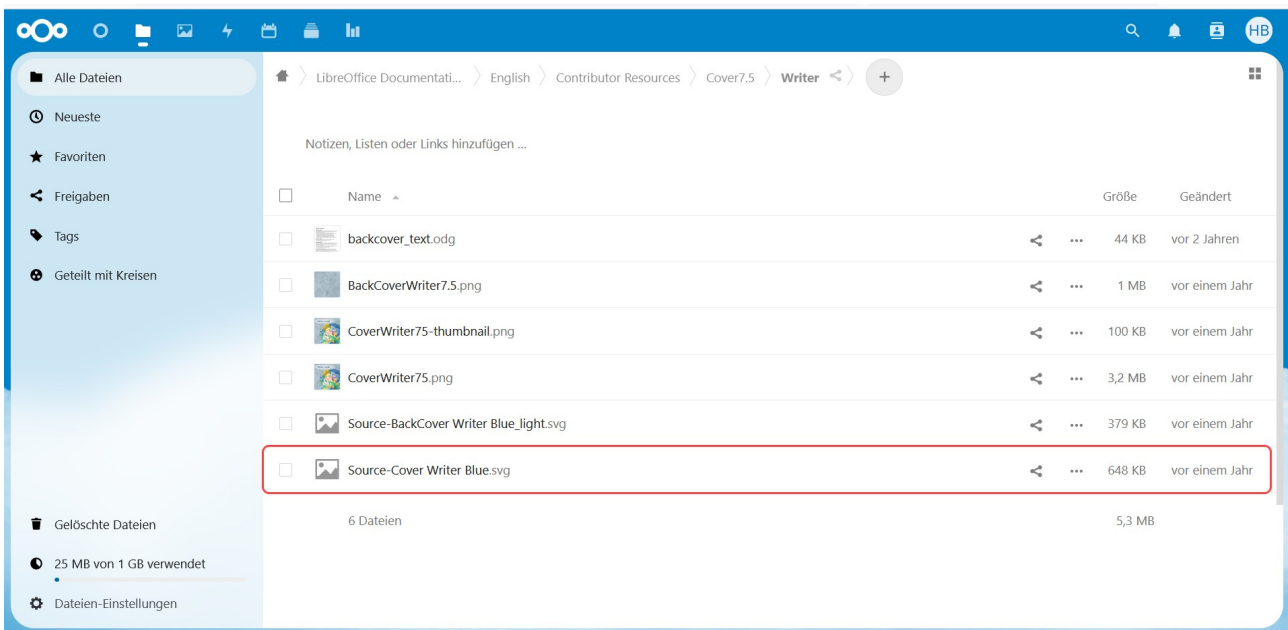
HB

Alle Dateien
Neueste
Favoriten
Freigaben
Tags
Geteilt mit Kreisen

Gelöschte Dateien
25 MB von 1 GB verwendet
Dateien-Einstellungen

LibreOffice Documentati... 〉 English 〉 Contributor Resources 〉 Cover7.5 〉 Writer

+

Notizen, Listen oder Links hinzufügen ...

| | Name | | | Größe | Geändert |
|---|---|---|---|---|---|
| | backcover_text.odg | | ··· | 44 KB | vor 2 Jahren |
| | BackCoverWriter7.5.png | | ··· | 1 MB | vor einem Jahr |
| | CoverWriter75-thumbnail.png | | ··· | 100 KB | vor einem Jahr |
| | CoverWriter75.png | | ··· | 3,2 MB | vor einem Jahr |
| | Source-BackCover Writer Blue_light.svg | | ··· | 379 KB | vor einem Jahr |
| | Source-Cover Writer Blue.svg | | ··· | 648 KB | vor einem Jahr |
| | 6 Dateien | | | 5,3 MB | |